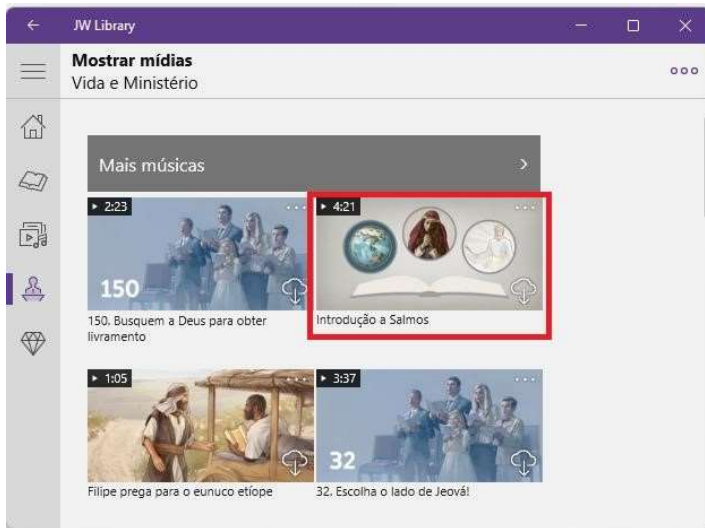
JW Library

Mostrar mídias
Vida e Ministério

Mais músicas

2:23
150
150. Busquem a Deus para obter livramento

4:21
Introdução a Salmos

1:05
Filipe prega para o eunuco etíope

3:37
32
32. Escolha o lado de Jeová!